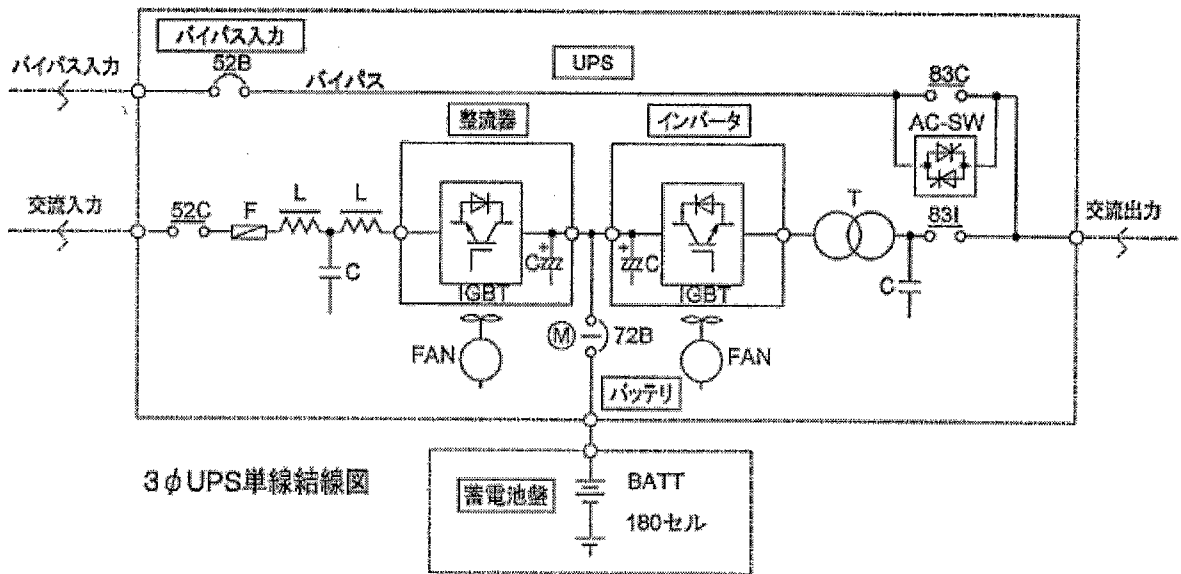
バイパス入力

バイパス入力

52B

バイパス

UPS

83C

AC-SW

整流器

インバータ

交流入力

52C

F

L

L

C

Czzz

IGBT

zzzC

IGBT

T

83I

C

交流出力

FAN

M

72B

FAN

バッテリ

3φUPS単線結線図

蓄電池盤

BATT

180セル